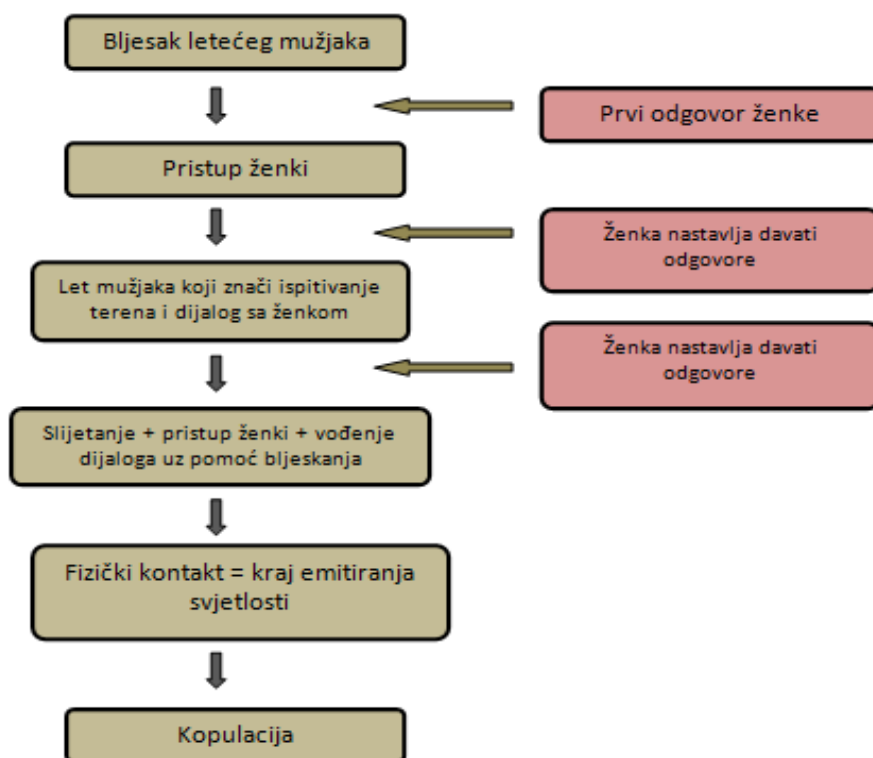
Bljesak letećeg mužjaka

Prvi odgovor ženke

Pristup ženki

Ženka nastavlja davati odgovore

Let mužjaka koji znači ispitivanje terena i dijalog sa ženkom

Ženka nastavlja davati odgovore

Slijetanje + pristup ženki + vođenje dijaloga uz pomoć bljeskanja

Fizički kontakt = kraj emitiranja svjetlosti

Kopulacija